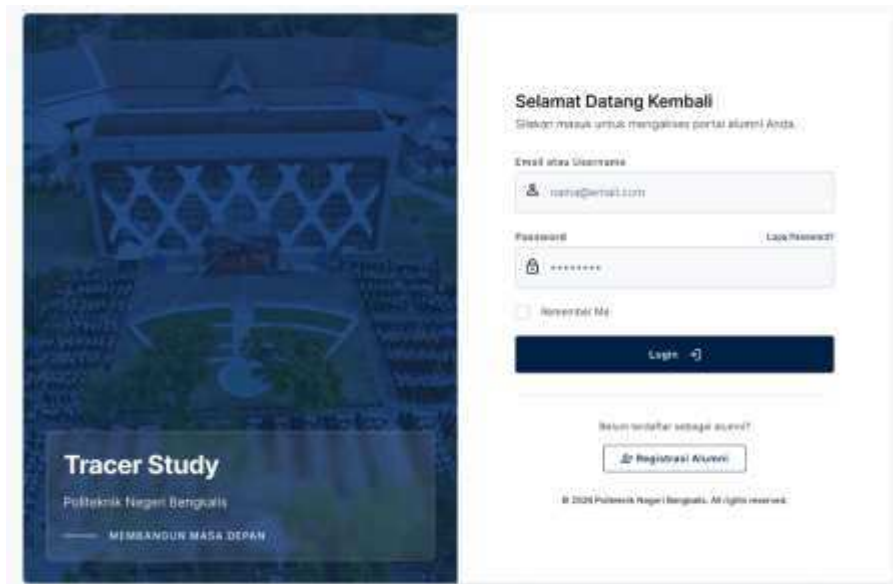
Tracer Study

Politeknik Negeri Bengkalis

MEMBANGUN MASA DEPAN

Selamat Datang Kembali

Silakan masuk untuk mengakses portal alumni Anda.

Email atau Username

nama@email.com

Password

Lupa Password?

••••••••

Remember Me

Login

Belum terdaftar sebagai alumni?

Registrasi Alumni

© 2026 Politeknik Negeri Bengkalis. All rights reserved.